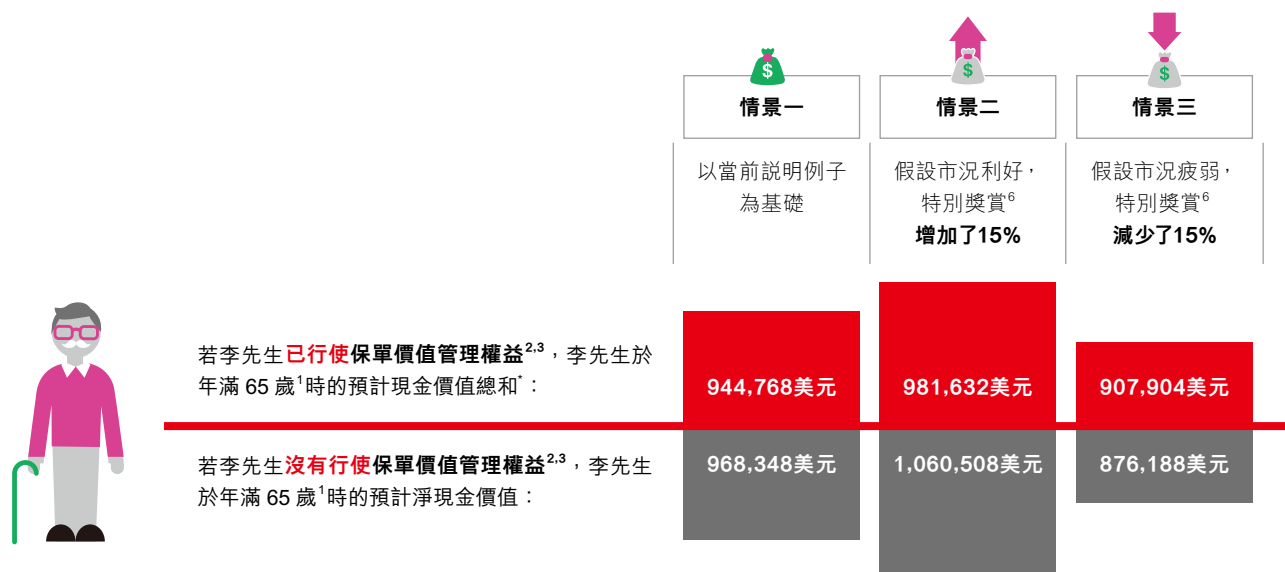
$ 情景一
$ 情景二
$ 情景三

以當前說明例子為基礎

假設市況利好，特別獎賞$^{6}$ **增加了15%**

假設市況疲弱，特別獎賞$^{6}$ **減少了15%**

若李先生**已行使保單價值管理權益**$^{2,3}$，李先生於年滿 65 歲$^{1}$時的預計現金價值總和$^{*}$：

| 情景一 | 情景二 | 情景三 |
|---|---|---|
| 944,768美元 | 981,632美元 | 907,904美元 |

若李先生**沒有行使保單價值管理權益**$^{2,3}$，李先生於年滿 65 歲$^{1}$時的預計淨現金價值：

| 情景一 | 情景二 | 情景三 |
|---|---|---|
| 968,348美元 | 1,060,508美元 | 876,188美元 |